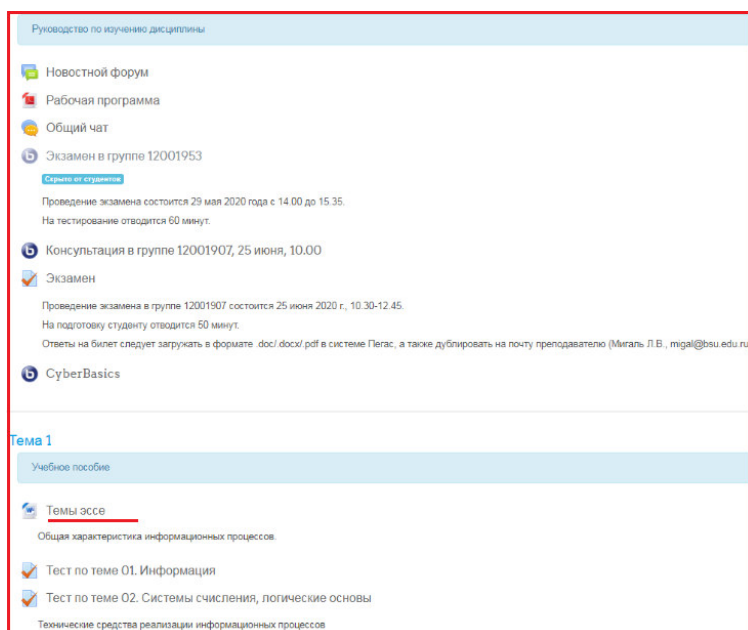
Руководство по изучению дисциплины

Новостной форум

Рабочая программа

Общий чат

Экзамен в группе 12001953

Скрыто от студентов

Проведение экзамена состоится 29 мая 2020 года с 14.00 до 15.35.

На тестирование отводится 60 минут.

Консультация в группе 12001907, 25 июня, 10.00

Экзамен

Проведение экзамена в группе 12001907 состоится 25 июня 2020 г., 10.30-12.45.

На подготовку студенту отводится 50 минут.

Ответы на билет следует загружать в формате .doc/.docx/.pdf в системе Пегас, а также дублировать на почту преподавателю (Мигаль Л.В., migal@bsu.edu.ru

CyberBasics

Тема 1

Учебное пособие

Темы эссе

Общая характеристика информационных процессов.

Тест по теме 01. Информация

Тест по теме 02. Системы счисления, логические основы

Технические средства реализации информационных процессов